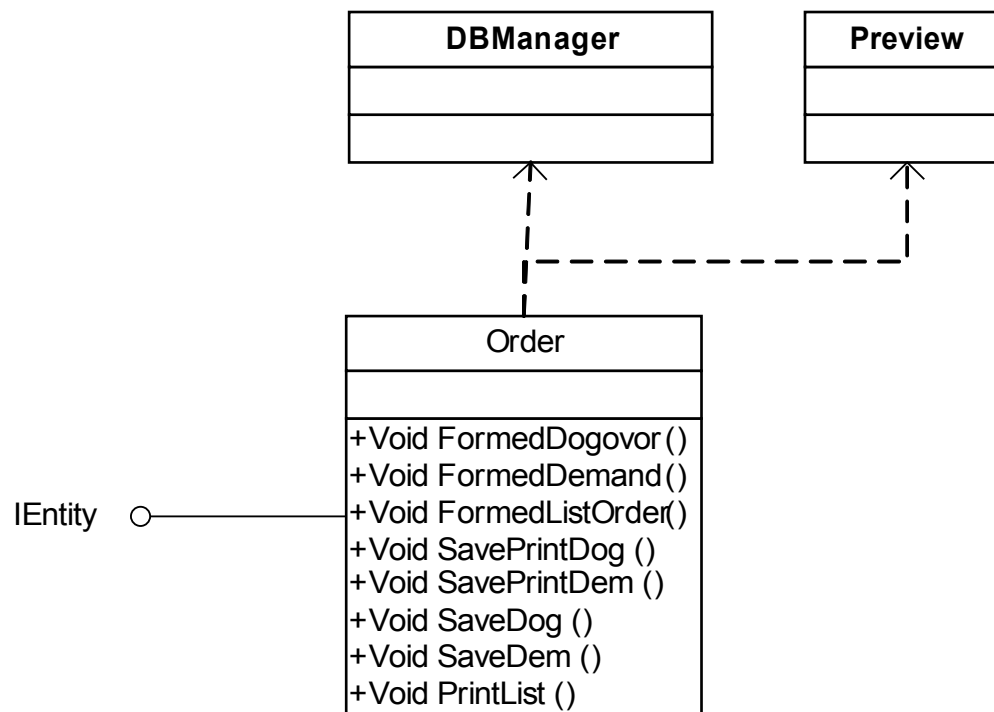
DBManager

Preview

IEntity

Order

+Void FormedDogovor ()
+Void FormedDemand ()
+Void FormedListOrder()
+Void SavePrintDog ()
+Void SavePrintDem ()
+Void SaveDog ()
+Void SaveDem ()
+Void PrintList ()